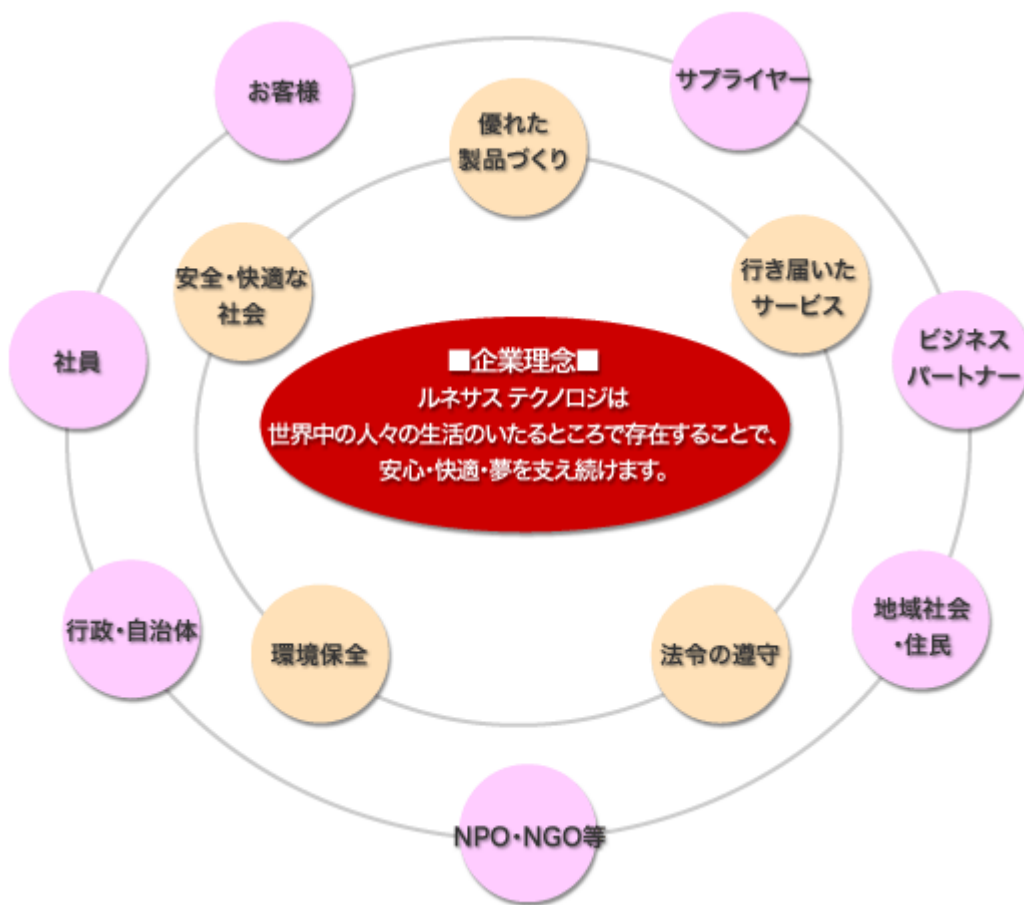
お客様

サプライヤー

優れた
製品づくり

安全・快適な
社会

行き届いた
サービス

社員

■企業理念■
ルネサス テクノロジは
世界中の人々の生活のいたるところで存在することで、
安心・快適・夢を支え続けます。

ビジネス
パートナー

行政・自治体

環境保全

法令の遵守

地域社会
・住民

NPO・NGO等